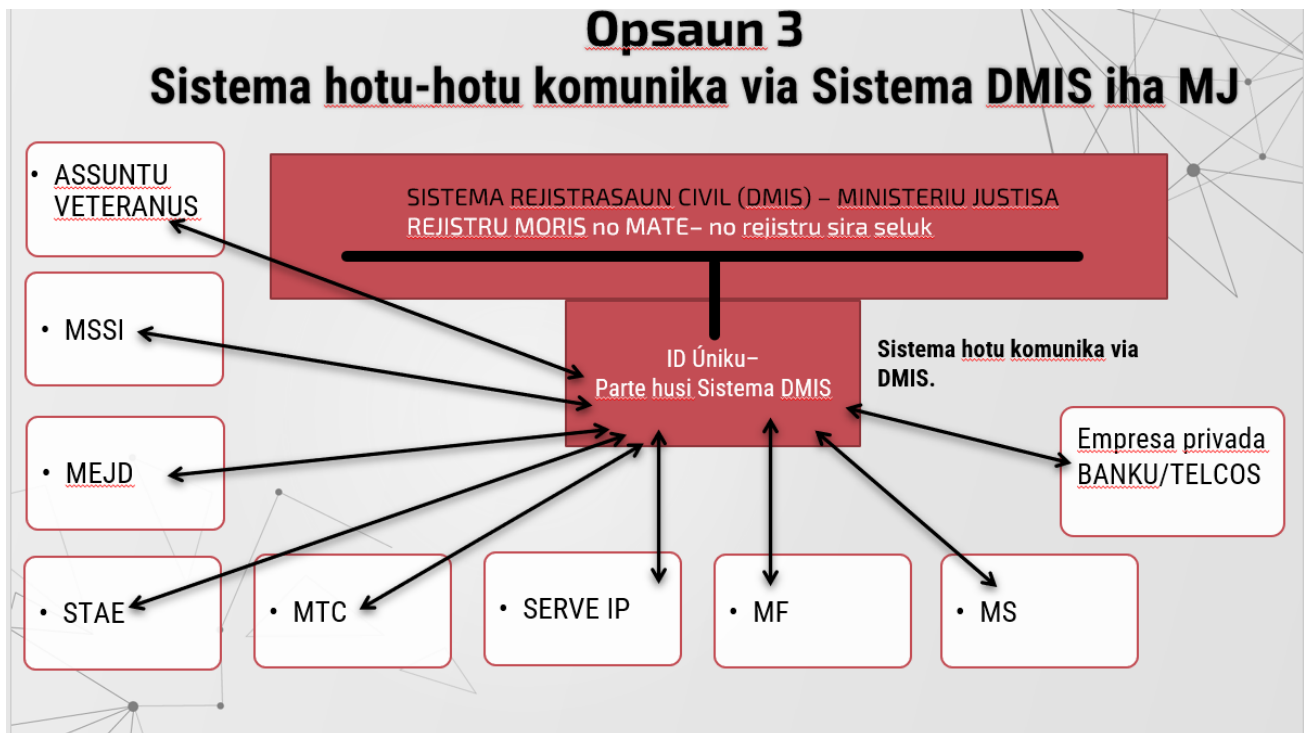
Opsaun 3
Sistema hotu-hotu komunika via Sistema DMIS iha MJ

• ASSUNTU VETERANUS

SISTEMA REJISTRASAUN CIVIL (DMIS) – MINISTERIU JUSTISA
REJISTRU MORIS no MATE– no rejistru sira seluk

• MSSI

ID Úniku–
Parte husi Sistema DMIS

Sistema hotu komunika via DMIS.

• MEJD

Empresa privada BANKU/TELCOS

• STAE

• MTC

• SERVE IP

• MF

• MS